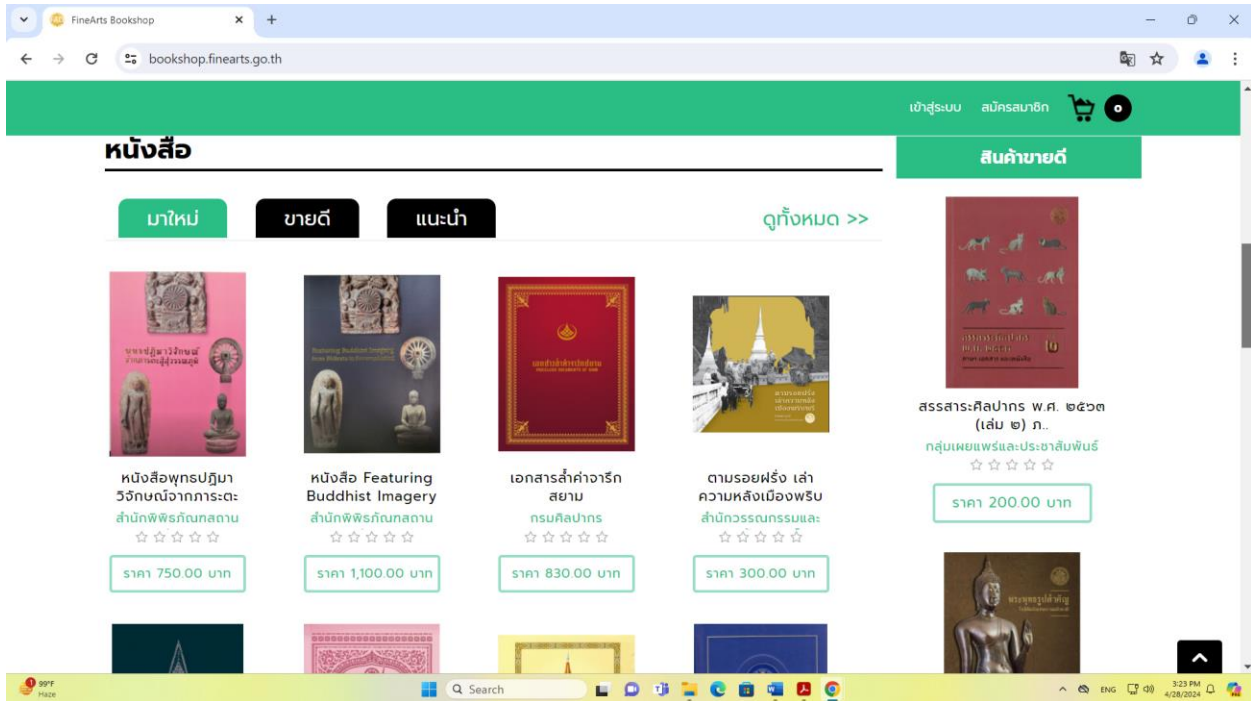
FineArts Bookshop

bookshop.finearts.go.th

เข้าสู่ระบบ สมัครสมาชิก 0

หนังสือ

มาใหม่ ขายดี แนะนำ

ดูทั้งหมด >>

หนังสือพุทธปฏิมา วิจักษณ์จากภาระตะ
สำนักพิพิธภัณฑสถาน
ราคา 750.00 บาท

หนังสือ Featuring Buddhist Imagery
สำนักพิพิธภัณฑสถาน
ราคา 1,100.00 บาท

เอกสารล้ำค่าจารึกสยาม
กรมศิลปากร
ราคา 830.00 บาท

ตามรอยฝรั่ง เล่าความหลังเมืองพริบ
สำนักวรรณกรรมและ
ราคา 300.00 บาท

สินค้าขายดี

สรรสาระศิลปากร พ.ศ. ๒๕๖๓ (เล่ม ๒) ภ..
กลุ่มเผยแพร่และประชาสัมพันธ์
ราคา 200.00 บาท

99°F
Haze

Search

ENG

3:23 PM
4/28/2024